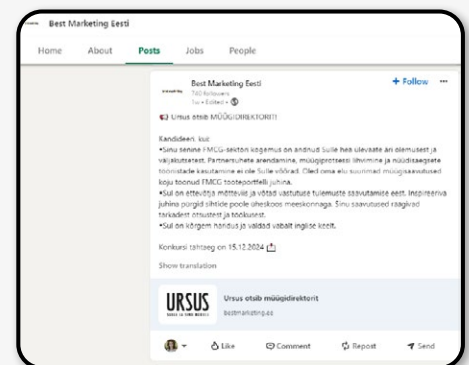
Best Marketing Eesti

Home About Posts Jobs People

Best Marketing Eesti
740 followers
1w • Edited •
+ Follow ···

📢 Ursus otsib MÜÜGIDIREKTORIT!

Kandideeri, kui:
•Sinu senine FMCG-sektori kogemus on andnud Sulle hea ülevaate äri olemusest ja väljakutsetest. Partnersuhete arendamine, müügiprotsessi lihtvimine ja müüdiasegiste tööriistade kasutamine ei ole Sulle võõrad. Oled oma elu suurimad müügisaavutused kaju toonud FMCG tooteportfelli juhina.
•Sul on ettevõtja mõtteviis ja võtad vastutuse tulemuste saavutamise eest. Inspireeriva juhina püüad sihtide poole üheskoos meeskonnaga. Sinu saavutused rõõgivad tarkadest otsustest ja töökusest.
•Sul on kõrgem haridus ja valdad vabalt inglise keelt.

Konkursi tähtaeg on 15.12.2024

Show translation

URSUS
Ursus otsib müügidirektorit
bestmarketing.ee

Like Comment Repost Send